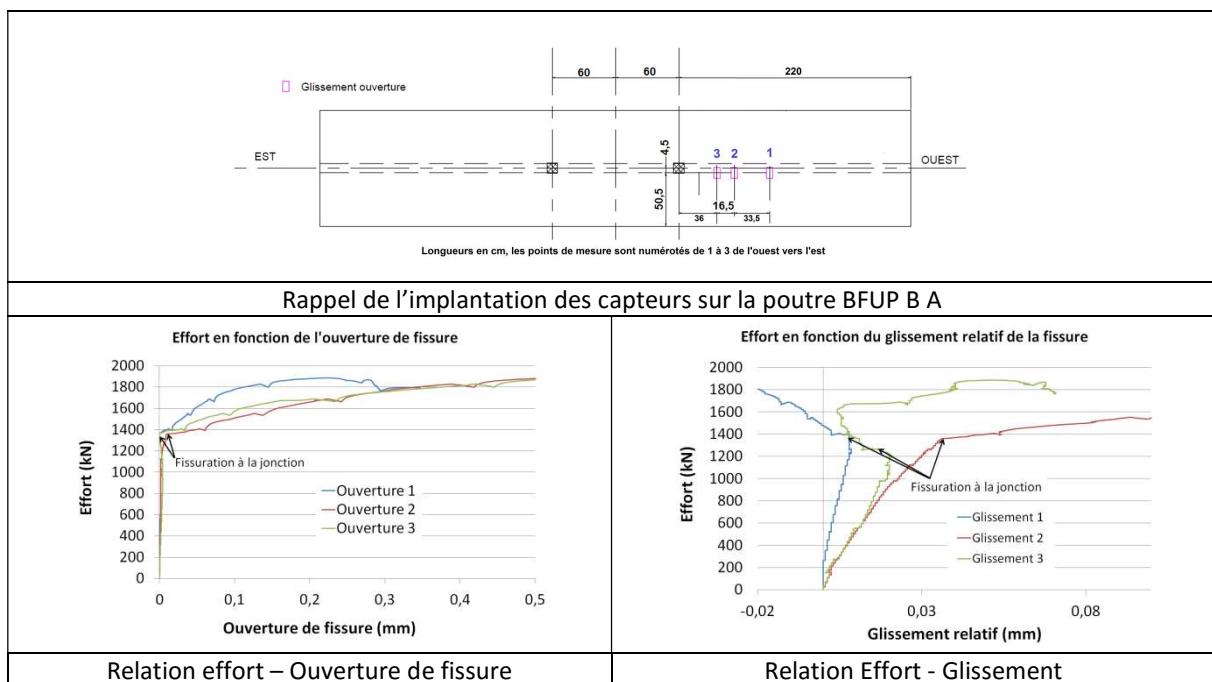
Glissement ouverture

60 60 220

EST OUEST

4,5

3 2 1

50,5

16,5

36 33,5

Longueurs en cm, les points de mesure sont numérotés de 1 à 3 de l'ouest vers l'est

Rappel de l'implantation des capteurs sur la poutre BFUP B A

Effort en fonction de l'ouverture de fissure

Effort (kN)

2000
1800
1600
1400
1200
1000
800
600
400
200
0

Fissuration à la jonction

Ouverture 1
Ouverture 2
Ouverture 3

0 0,1 0,2 0,3 0,4 0,5

Ouverture de fissure (mm)

Effort en fonction du glissement relatif de la fissure

Effort (kN)

2000
1800
1600
1400
1200
1000
800
600
400
200
0

Fissuration à la jonction

Glissement 1
Glissement 2
Glissement 3

-0,02 0,03 0,08

Glissement relatif (mm)

Relation effort – Ouverture de fissure

Relation Effort - Glissement